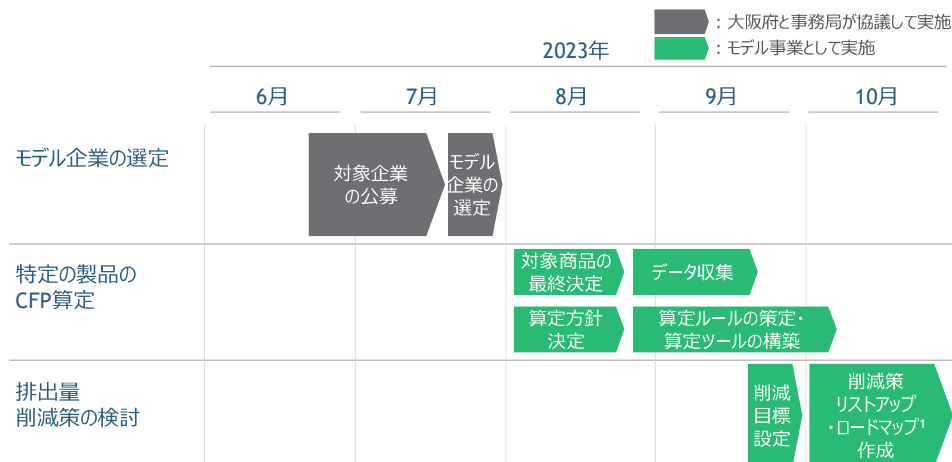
：大阪府と事務局が協議して実施
：モデル事業として実施

2023年

| | 6月 | 7月 | 8月 | 9月 | 10月 |
|---|---|---|---|---|---|
| モデル企業の選定 | | 対象企業の公募 / モデル企業の選定 | | | |
| 特定の製品のCFP算定 | | | 対象商品の最終決定 / 算定方針決定 | データ収集 / 算定ルールの策定・算定ツールの構築 | |
| 排出量削減策の検討 | | | | 削減目標設定 | 削減策リストアップ・ロードマップ$^1$作成 |